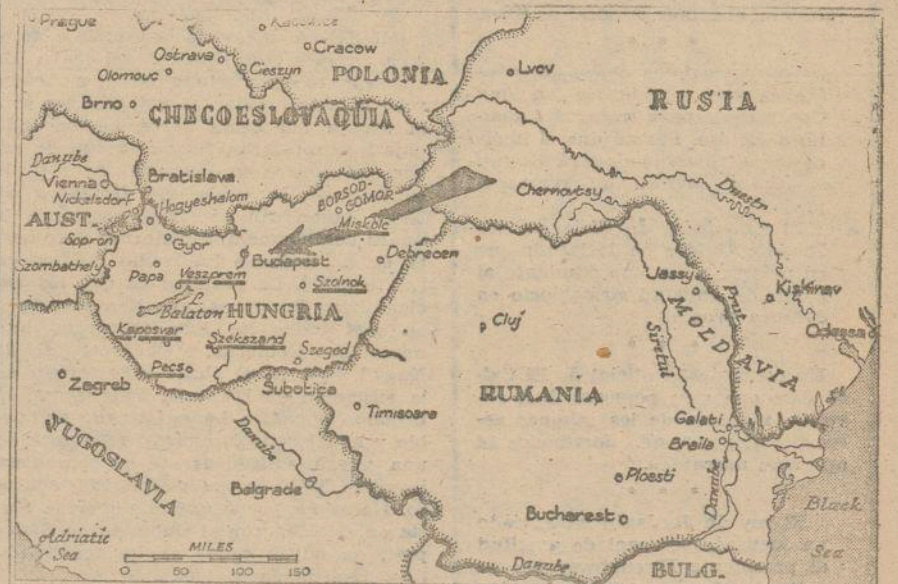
Prague
Katowice
Ostrava
Cracow
Olomouc
Cieszyn
POLONIA
Lvov
RUSIA
Brno
CHECOESLOVAQUIA
Danube
Vienna
Nickelsdorf
Bratislava
Hegyeshalom
BORSOD-GOMOR
Miskolc
Chernovtsy
Dniestr
AUST.
Sopron
Gyor
Budapest
Debrecen
Szombathely
Papa
Veszprem
Szolnok
Jassy
Prut
Kishinev
Balaton
HUNGRIA
Cluj
MOLDAVIA
Odessa
Kaposvar
Szekszard
Szeged
Siretul
Pecs
Zagreb
Subotica
RUMANIA
Timisoara
Galati
YUGOSLAVIA
Danube
Braila
Ploesti
Belgrade
Danube
Black
Bucharest
Adriatic Sea
MILES
0 50 100 150
Danube
BULG.
Sea